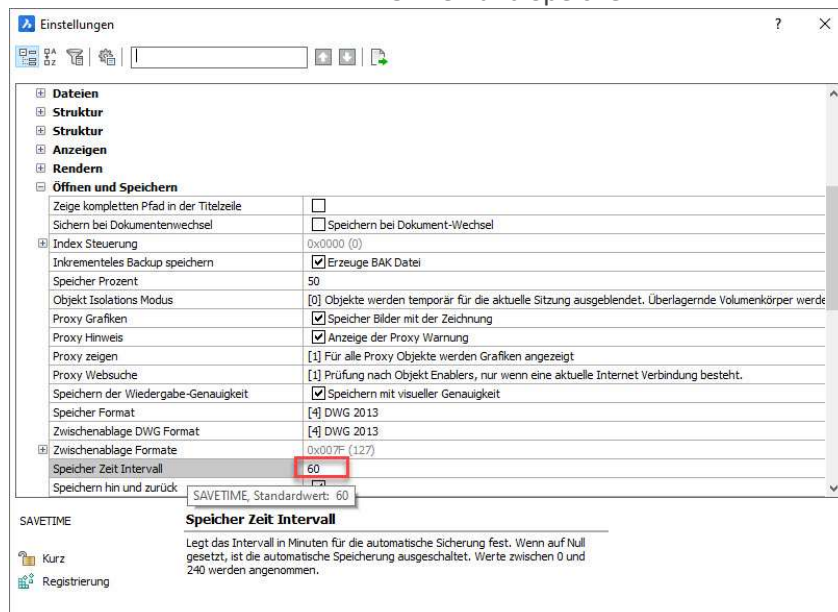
Einstellungen ? ×

Dateien
Struktur
Struktur
Anzeigen
Rendern
Öffnen und Speichern

| | |
|---|---|
| Zeige kompletten Pfad in der Titelzeile | |
| Sichern bei Dokumentenwechsel | Speichern bei Dokument-Wechsel |
| Index Steuerung | 0x0000 (0) |
| Inkrementeles Backup speichern | Erzeuge BAK Datei |
| Speicher Prozent | 50 |
| Objekt Isolations Modus | [0] Objekte werden temporär für die aktuelle Sitzung ausgeblendet. Überlagernde Volumenkörper werde |
| Proxy Grafiken | Speicher Bilder mit der Zeichnung |
| Proxy Hinweis | Anzeige der Proxy Warnung |
| Proxy zeigen | [1] Für alle Proxy Objekte werden Grafiken angezeigt |
| Proxy Websuche | [1] Prüfung nach Objekt Enablers, nur wenn eine aktuelle Internet Verbindung besteht. |
| Speichern der Wiedergabe-Genauigkeit | Speichern mit visueller Genauigkeit |
| Speicher Format | [4] DWG 2013 |
| Zwischenablage DWG Format | [4] DWG 2013 |
| Zwischenablage Formate | 0x007F (127) |
| Speicher Zeit Intervall | 60 |
| Speichern hin und zurück | |

SAVETIME, Standardwert: 60

SAVETIME

Speicher Zeit Intervall

Legt das Intervall in Minuten für die automatische Sicherung fest. Wenn auf Null gesetzt, ist die automatische Speicherung ausgeschaltet. Werte zwischen 0 und 240 werden angenommen.

Kurz
Registrierung